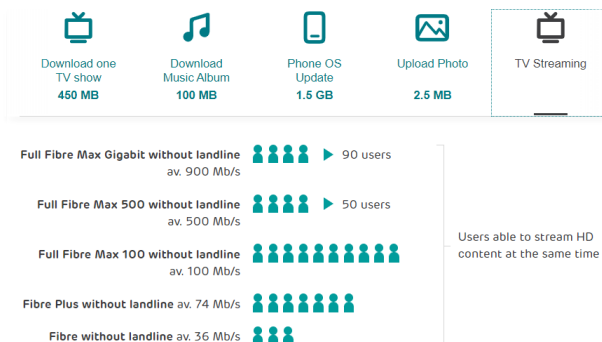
Download one TV show
450 MB

Download Music Album
100 MB

Phone OS Update
1.5 GB

Upload Photo
2.5 MB

TV Streaming

Full Fibre Max Gigabit without landline av. 900 Mb/s ▶ 90 users

Full Fibre Max 500 without landline av. 500 Mb/s ▶ 50 users

Full Fibre Max 100 without landline av. 100 Mb/s

Fibre Plus without landline av. 74 Mb/s

Fibre without landline av. 36 Mb/s

Users able to stream HD content at the same time